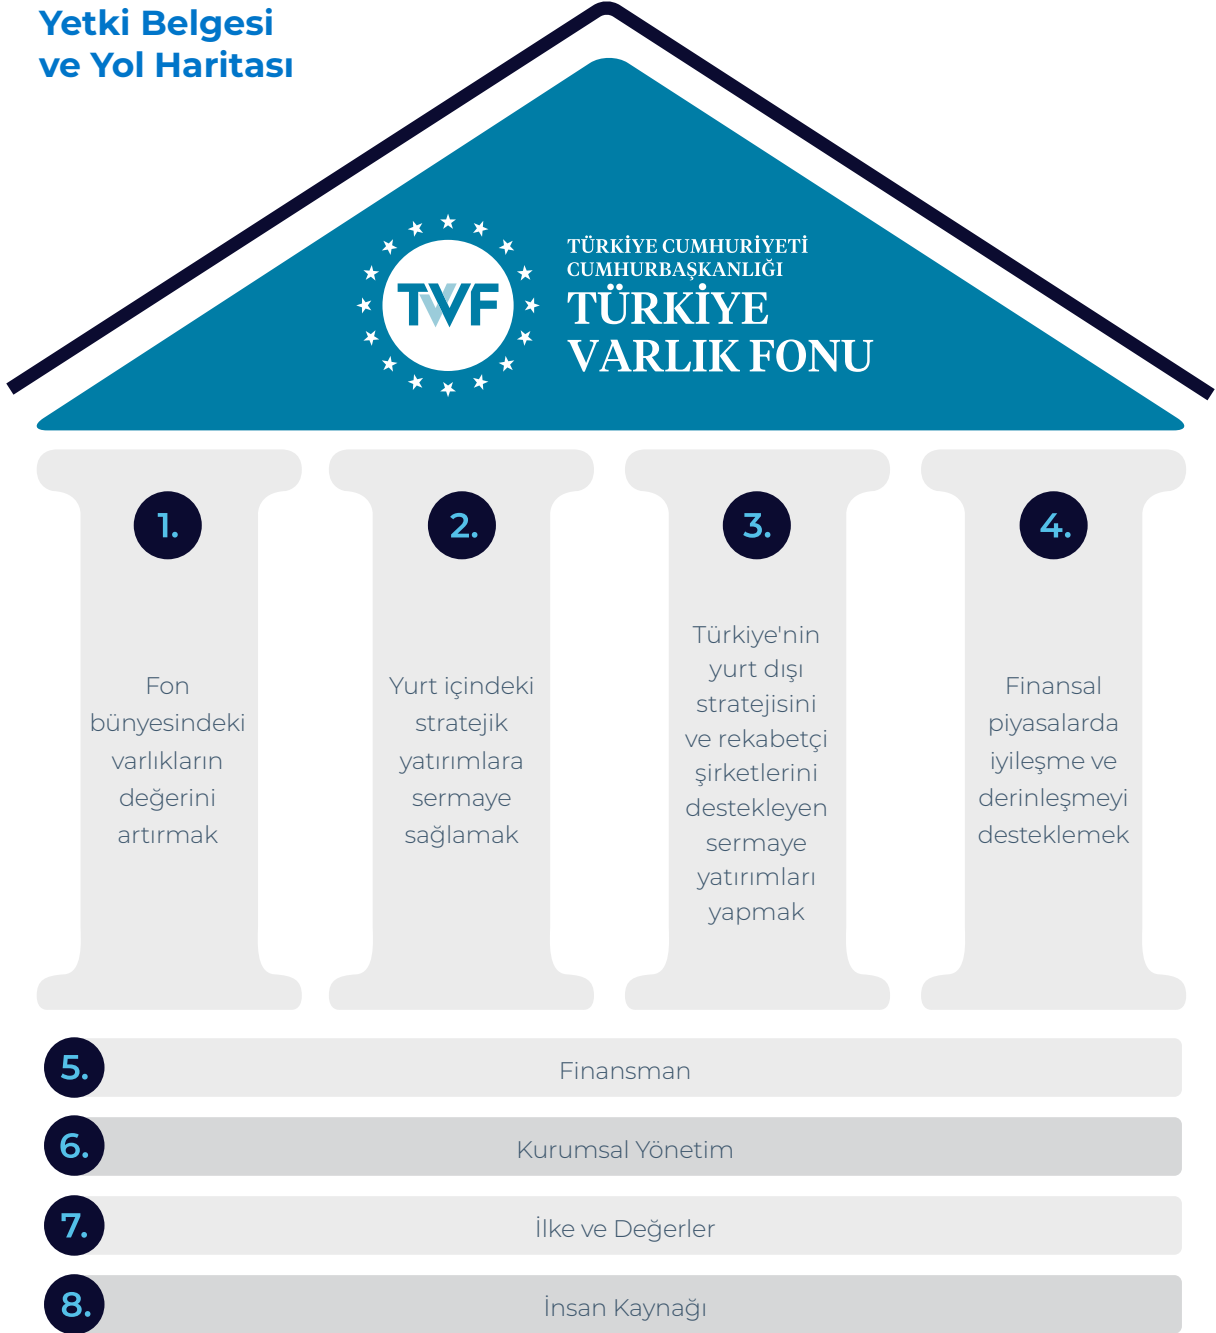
Yetki Belgesi
ve Yol Haritası

TVF

TÜRKİYE CUMHURİYETİ
CUMHURBAŞKANLIĞI
TÜRKİYE
VARLIK FONU

1.

Fon bünyesindeki varlıkların değerini artırmak

2.

Yurt içindeki stratejik yatırımlara sermaye sağlamak

3.

Türkiye'nin yurt dışı stratejisini ve rekabetçi şirketlerini destekleyen sermaye yatırımları yapmak

4.

Finansal piyasalarda iyileşme ve derinleşmeyi desteklemek

5. Finansman

6. Kurumsal Yönetim

7. İlke ve Değerler

8. İnsan Kaynağı